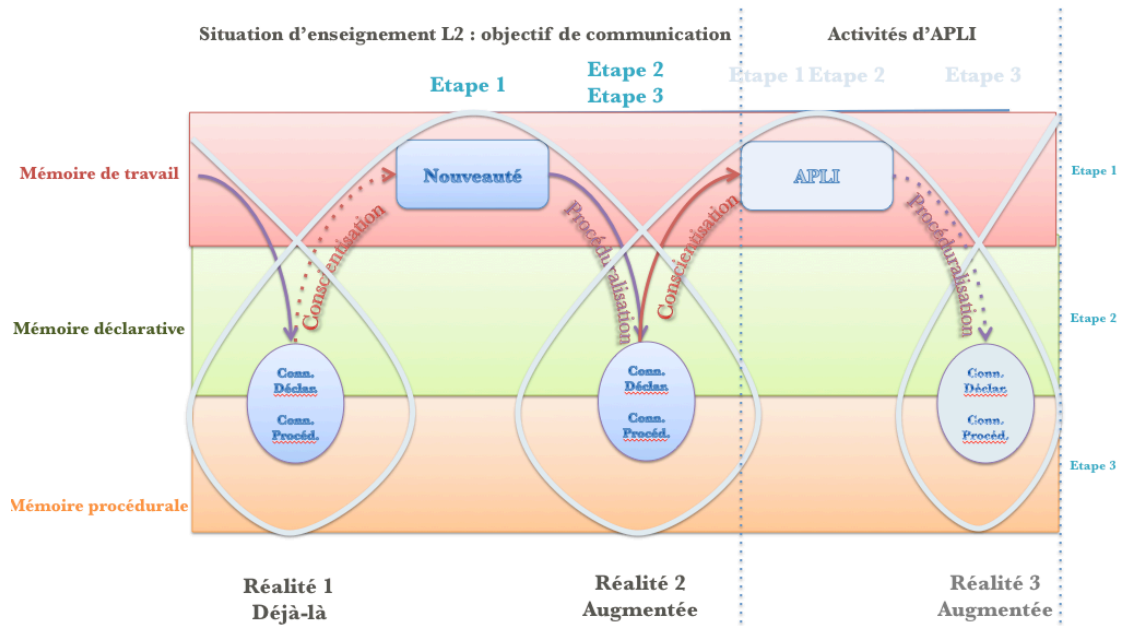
Situation d'enseignement L2 : objectif de communication

Activités d'APLI

Etape 1

Etape 2
Etape 3

Etape 1 Etape 2

Etape 3

Mémoire de travail

Etape 1

Nouveauté

APLI

Conscientisation

Procéduralisation

Conscientisation

Procéduralisation

Mémoire déclarative

Etape 2

Conn. Déclar.

Conn. Procéd.

Conn. Déclar.

Conn. Procéd.

Conn. Déclar.

Conn. Procéd.

Etape 3

Mémoire procédurale

Réalité 1
Déjà-là

Réalité 2
Augmentée

Réalité 3
Augmentée